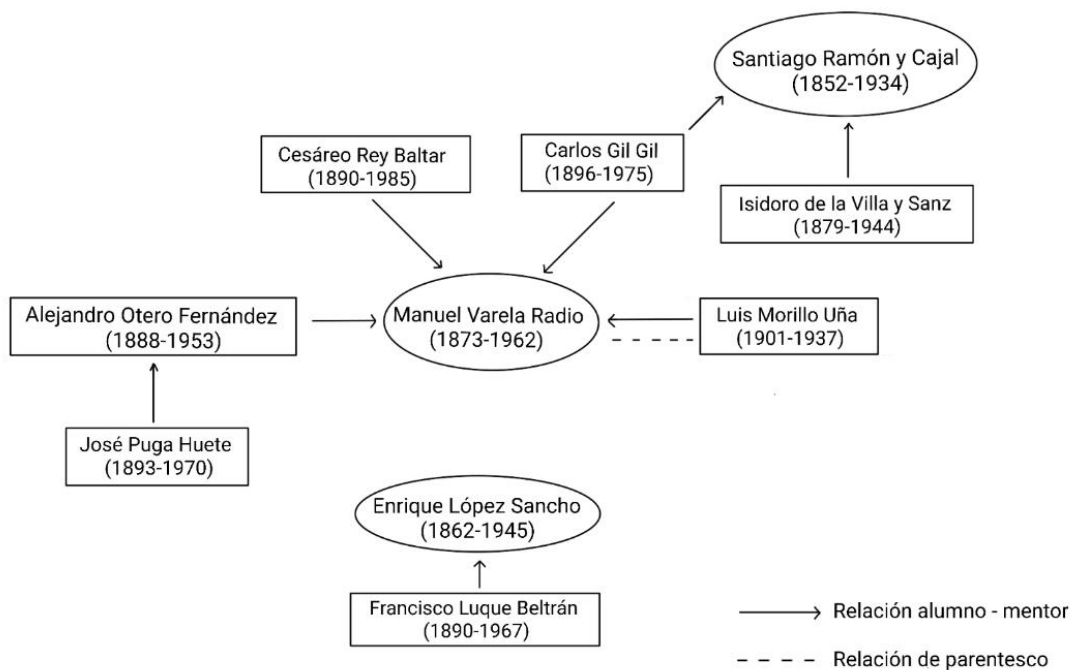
Santiago Ramón y Cajal
(1852-1934)

Cesáreo Rey Baltar
(1890-1985)

Carlos Gil Gil
(1896-1975)

Isidoro de la Villa y Sanz
(1879-1944)

Alejandro Otero Fernández
(1888-1953)

Manuel Varela Radio
(1873-1962)

Luis Morillo Uña
(1901-1937)

José Puga Huete
(1893-1970)

Enrique López Sancho
(1862-1945)

Francisco Luque Beltrán
(1890-1967)

Relación alumno - mentor

Relación de parentesco